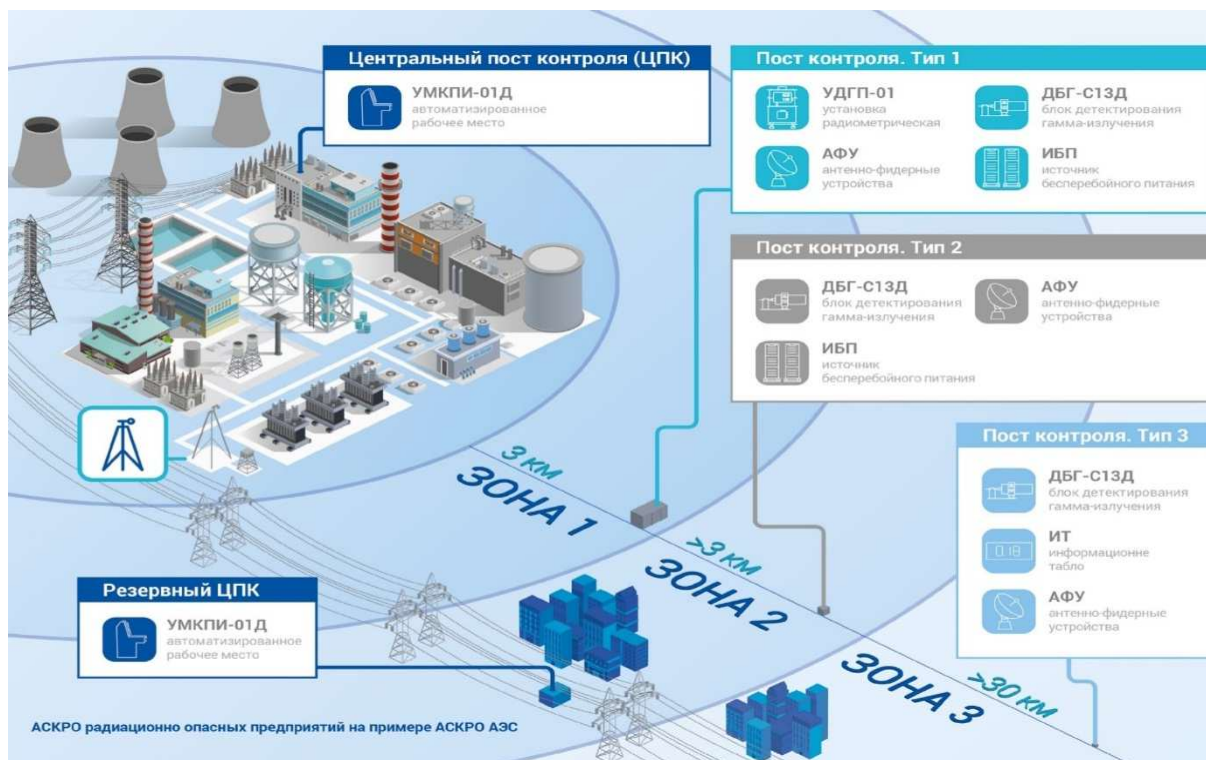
Центральный пост контроля (ЦПК)

УМКПИ-01Д
автоматизированное рабочее место

Пост контроля. Тип 1

УДГП-01
установка радиометрическая

ДБГ-С13Д
блок детектирования гамма-излучения

АФУ
антенно-фидерные устройства

ИБП
источник бесперебойного питания

Пост контроля. Тип 2

ДБГ-С13Д
блок детектирования гамма-излучения

АФУ
антенно-фидерные устройства

ИБП
источник бесперебойного питания

Пост контроля. Тип 3

ДБГ-С13Д
блок детектирования гамма-излучения

ИТ
информационне табло

0.18

АФУ
антенно-фидерные устройства

3 км
ЗОНА 1
>3 км
ЗОНА 2
ЗОНА 3
>30 км

Резервный ЦПК

УМКПИ-01Д
автоматизированное рабочее место

АСКРО радиационно опасных предприятий на примере АСКРО АЭС